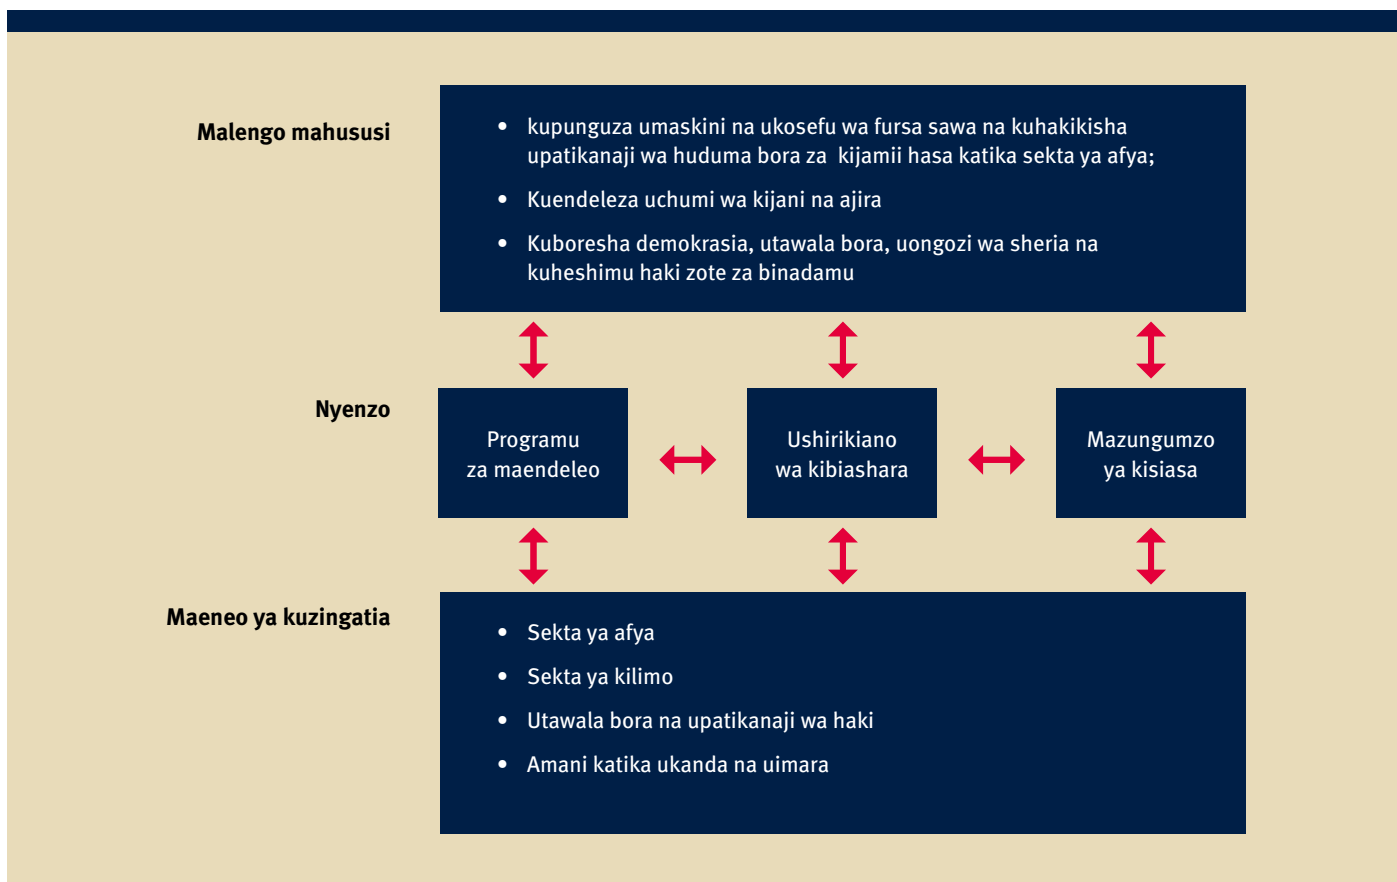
Malengo mahususi

- kupunguza umaskini na ukosefu wa fursa sawa na kuhakikisha upatikanaji wa huduma bora za kijamii hasa katika sekta ya afya;
- Kuendeleza uchumi wa kijani na ajira
- Kuboresha demokrasia, utawala bora, uongozi wa sheria na kuheshimu haki zote za binadamu

Nyenzo

Programu za maendeleo

Ushirikiano wa kibiashara

Mazungumzo ya kisiasa

Maeneo ya kuzingatia

- Sekta ya afya
- Sekta ya kilimo
- Utawala bora na upatikanaji wa haki
- Amani katika ukanda na uimara